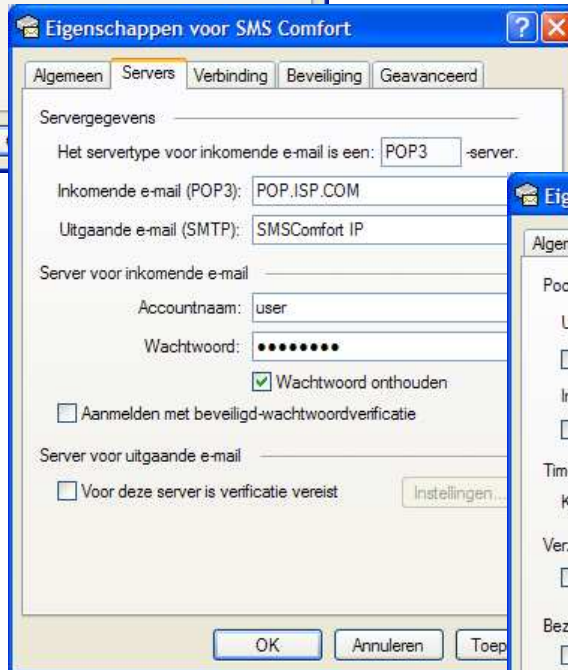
Eigenschappen voor SMS Comfort

Algemeen | Servers | Verbinding | Beveiliging | Geavanceerd

Servergegevens

Het servertype voor inkomende e-mail is een: POP3 -server.

Inkomende e-mail (POP3): POP.ISP.COM

Uitgaande e-mail (SMTP): SMSComfort IP

Server voor inkomende e-mail

Accountnaam: user

Wachtwoord: ••••••••

Wachtwoord onthouden

Aanmelden met beveiligd-wachtwoordverificatie

Server voor uitgaande e-mail

Voor deze server is verificatie vereist

Instellingen...

OK | Annuleren | Toep

Eig

Algen

Poo

U

I

Tim

K

Ver

Bez